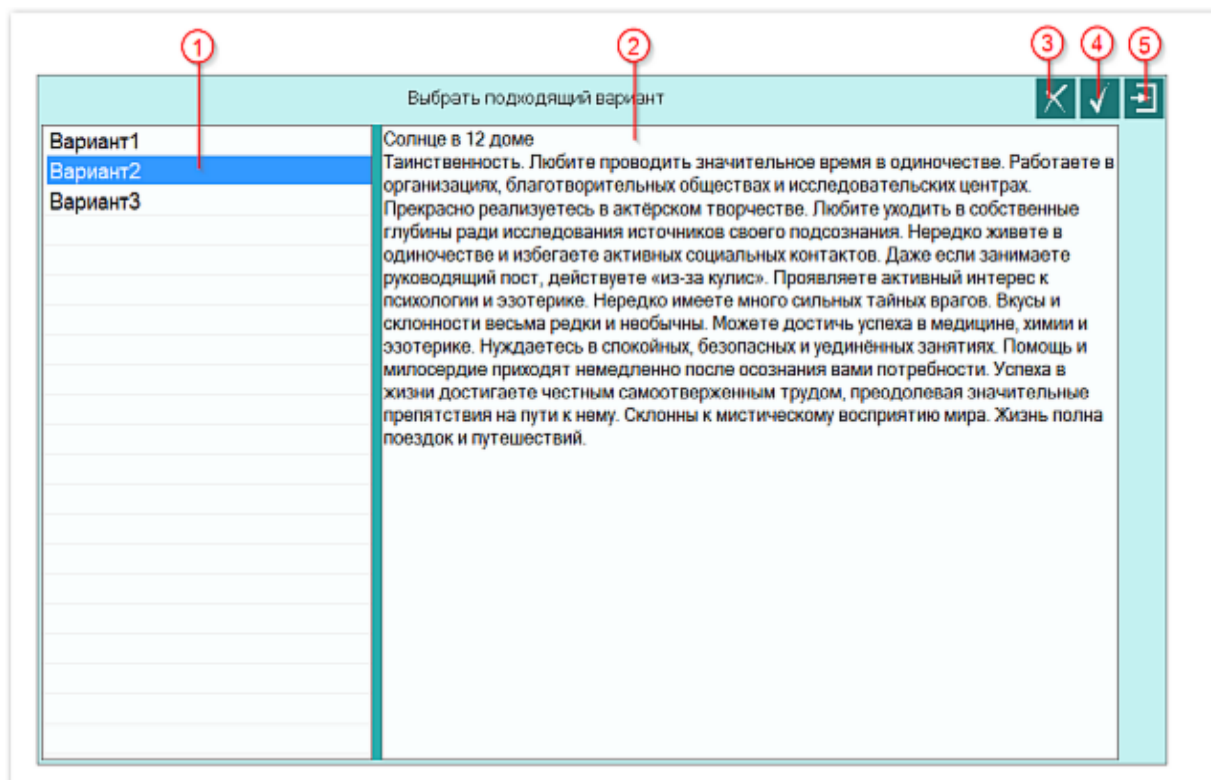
1
2
3
4
5

Выбрать подходящий вариант

Вариант1
Вариант2
Вариант3

Солнце в 12 доме
Таинственность. Любите проводить значительное время в одиночестве. Работаете в организациях, благотворительных обществах и исследовательских центрах. Прекрасно реализуетесь в актёрском творчестве. Любите уходить в собственные глубины ради исследования источников своего подсознания. Нередко живете в одиночестве и избегаете активных социальных контактов. Даже если занимаете руководящий пост, действуете «из-за кулис». Проявляете активный интерес к психологии и эзотерике. Нередко имеете много сильных тайных врагов. Вкусы и склонности весьма редки и необычны. Можете достичь успеха в медицине, химии и эзотерике. Нуждаетесь в спокойных, безопасных и уединённых занятиях. Помощь и милосердие приходят немедленно после осознания вами потребности. Успеха в жизни достигаете честным самоотверженным трудом, преодолевая значительные препятствия на пути к нему. Склонны к мистическому восприятию мира. Жизнь полна поездок и путешествий.